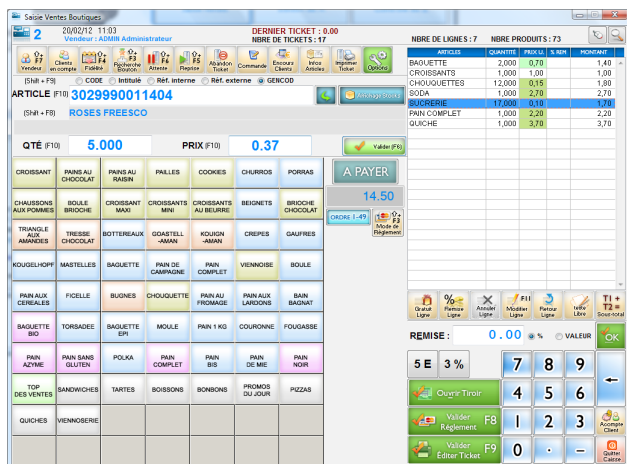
Saisie Ventes Boutiques

2 20/02/12 11:03 Vendeur : ADMIN Administrateur

DERNIER TICKET : 0.00
NBRE DE TICKETS : 17

NBRE DE LIGNES : 7 NBRE PRODUITS : 73

F7 Vendeur | Clients en compte | F4 Fidélité | F3 Recherche Bouton | F6 Attente | F5 Reprise | Abandon Ticket | Commande | Encours Clients | Infos Articles | Imprimer Ticket | Options

(Shift + F9) CODE Intitulé Réf. interne Réf. externe GENCOD

ARTICLE (F10) 3029990011404

(Shift + F8) ROSES FREESCO

QTÉ (F10) 5.000 PRIX (F10) 0.37 Valider (F6)

| ARTICLES | QUANTITÉ | PRIX U. | % REM | MONTANT |
|---|---|---|---|---|
| BAGUETTE | 2,000 | 0,70 | | 1,40 |
| CROISSANTS | 1,000 | 1,00 | | 1,00 |
| CHOUQUETTES | 12,000 | 0,15 | | 1,80 |
| SODA | 1,000 | 2,70 | | 2,70 |
| SUCRERIE | 17,000 | 0,10 | | 1,70 |
| PAIN COMPLET | 1,000 | 2,20 | | 2,20 |
| QUICHE | 1,000 | 3,70 | | 3,70 |

| CROISSANT | PAINS AU CHOCOLAT | PAINS AU RAISIN | PAILLES | COOKIES | CHURROS | PORRAS |
|---|---|---|---|---|---|---|
| CHAUSSONS AUX POMMES | BOULE BRIOCHE | CROISSANT MAXI | CROISSANTS MINI | CROISSANTS AU BEURRE | BEIGNETS | BRIOCHE CHOCOLAT |
| TRIANGLE AUX AMANDES | TRESSE CHOCOLAT | BOTTEREAUX | GOASTELL -AMAN | KOUIGN -AMAN | CREPES | GAUFRES |
| KOUGELHOPF | MASTELLES | BAGUETTE | PAIN DE CAMPAGNE | PAIN COMPLET | VIENNOISE | BOULE |
| PAIN AUX CEREALES | FICELLE | BUGNES | CHOUQUETTE | PAIN AU FROMAGE | PAIN AUX LARDONS | BAIN BAGNAT |
| BAGUETTE BIO | TORSADEE | BAGUETTE EPI | MOULE | PAIN 1 KG | COURONNE | FOUGASSE |
| PAIN AZYME | PAIN SANS GLUTEN | POLKA | PAIN COMPLET | PAIN BIS | PAIN DE MIE | PAIN NOIR |
| TOP DES VENTES | SANDWICHES | TARTES | BOISSONS | BONBONS | PROMOS DU JOUR | PIZZAS |
| QUICHES | VIENNOISERIE | | | | | |

A PAYER
14.50
ORDRE 1-49
F3 Mode de Règlement

Gratuit Ligne | % Remise Ligne | Annuler Ligne | F11 Modifier Ligne | Retour Ligne | Article Libre | T1 + T2 = Sous-total

REMISE : 0.00 % VALEUR OK

5 E 3 %
Ouvrir Tiroir
Valider Règlement F8
Valider Éditer Ticket F9
7 8 9 4 5 6 1 2 3 0 . -
Acompte Client
Quitter Caisse